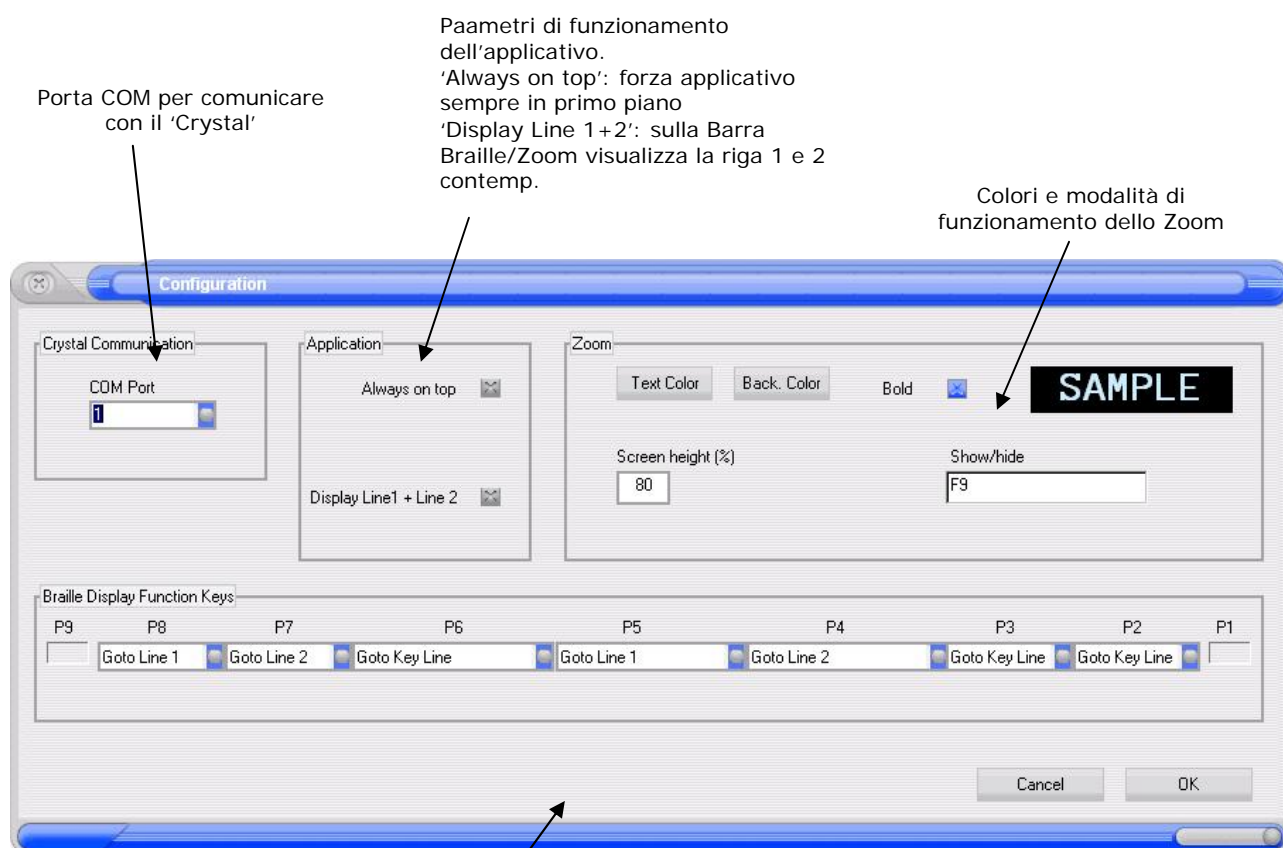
Porta COM per comunicare con il 'Crystal'

Paametri di funzionamento dell'applicativo.
'Always on top': forza applicativo sempre in primo piano
'Display Line 1+2': sulla Barra Braille/Zoom visualizza la riga 1 e 2 contemp.

Colori e modalità di funzionamento dello Zoom

Configuration

Crystal Communication
COM Port
1

Application
Always on top
Display Line1 + Line 2

Zoom
Text Color
Back. Color
Bold
SAMPLE
Screen height (%)
80
Show/hide
F9

Braille Display Function Keys
P9 P8 P7 P6 P5 P4 P3 P2 P1
Goto Line 1
Goto Line 2
Goto Key Line
Goto Line 1
Goto Line 2
Goto Key Line
Goto Key Line

Cancel
OK